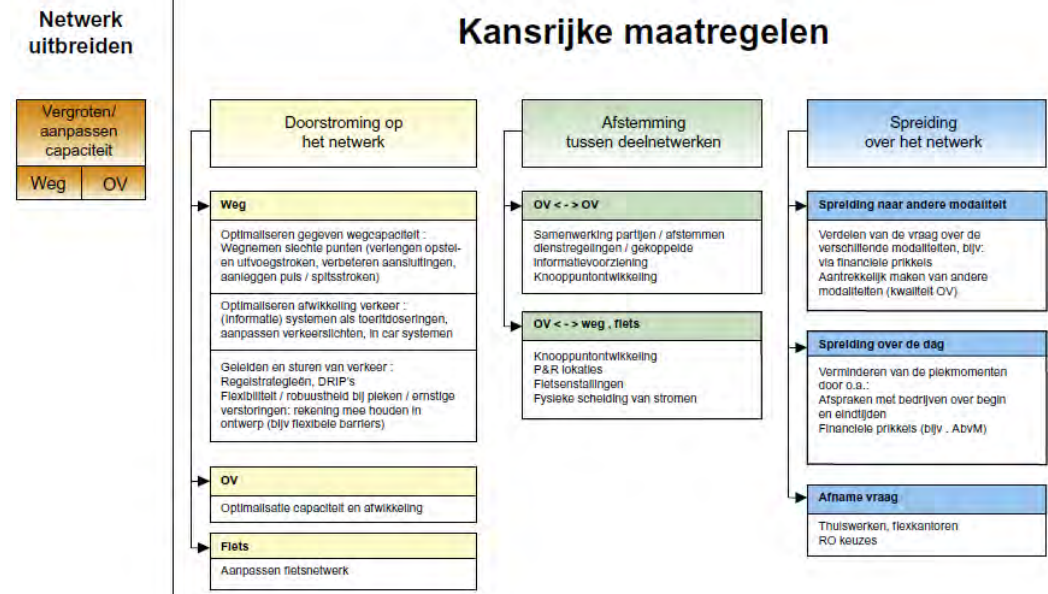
Netwerk uitbreiden

Vergroten/ aanpassen capaciteit

Weg

OV

Kansrijke maatregelen

Doorstroming op het netwerk

Weg

Optimaliseren gegeven wegcapaciteit : Wegnemen slechte punten (verlengen opstel- en uitvoegstroken, verbeteren aansluitingen, aanleggen puls / spitsstroken)

Optimaliseren afwikkeling verkeer : (informatie) systemen als toeritdoseringen, aanpassen verkeerslichten, in car systemen

Geleiden en sturen van verkeer : Regelstrategieën, DRIP's Flexibiliteit / robuustheid bij pieken / ernstige verstoringen: rekening mee houden in ontwerp (bijv flexibele barriers)

OV

Optimalisatie capaciteit en afwikkeling

Fiets

Aanpassen fietsnetwerk

Afstemming tussen deelnetwerken

OV < - > OV

Samenwerking partijen / afstemmen dienstregelingen / gekoppelde informatievoorziening Knooppuntontwikkeling

OV < - > weg , fiets

Knooppuntontwikkeling P&R lokaties Fietsenstallingen Fysieke scheiding van stromen

Spreiding over het netwerk

Spreiding naar andere modaliteit

Verdelen van de vraag over de verschillende modaliteiten, bijv: via financiele prikkels Aantrekkelijk maken van andere modaliteiten (kwaliteit OV)

Spreiding over de dag

Verminderen van de piekmomenten door o.a.: Afspraken met bedrijven over begin en eindtijden Financiele prikkels (bijv . AbvM)

Afname vraag

Thuiswerken, flexkantoren RO keuzes